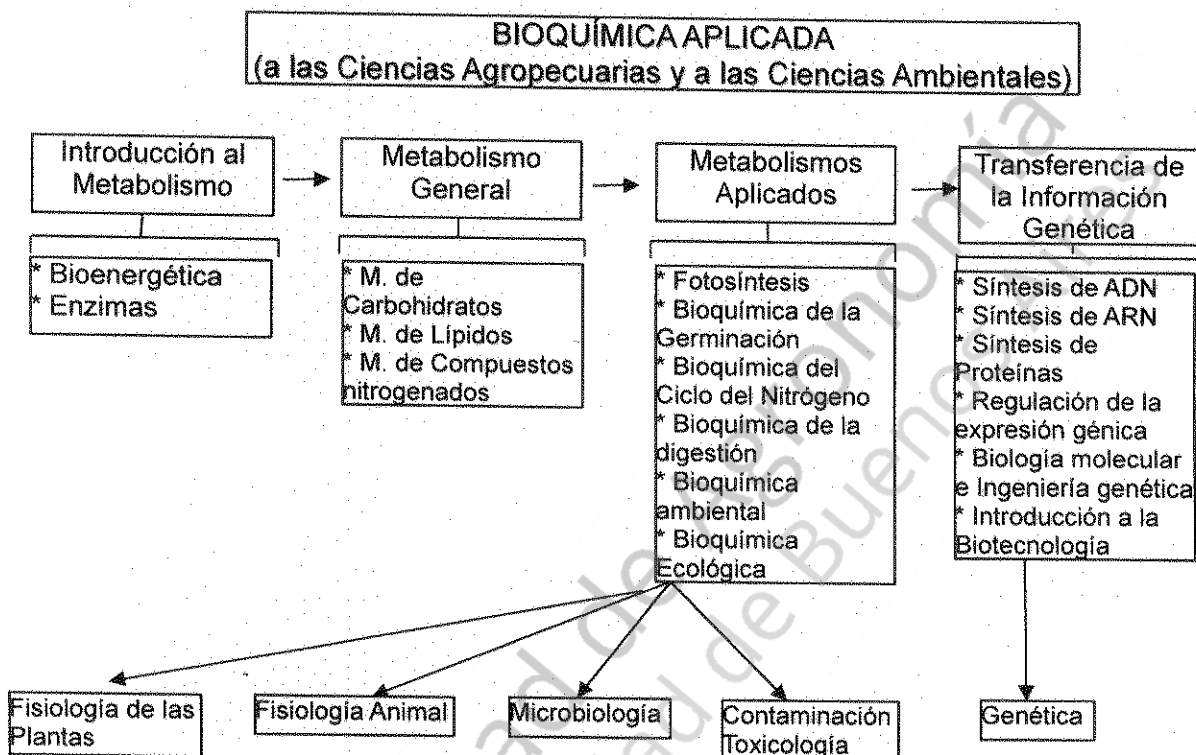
BIOQUÍMICA APLICADA
(a las Ciencias Agropecuarias y a las Ciencias Ambientales)

Introducción al Metabolismo

* Bioenergética
* Enzimas

Metabolismo General

* M. de Carbohidratos
* M. de Lípidos
* M. de Compuestos nitrogenados

Metabolismos Aplicados

* Fotosíntesis
* Bioquímica de la Germinación
* Bioquímica del Ciclo del Nitrógeno
* Bioquímica de la digestión
* Bioquímica ambiental
* Bioquímica Ecológica

Transferencia de la Información Genética

* Síntesis de ADN
* Síntesis de ARN
* Síntesis de Proteínas
* Regulación de la expresión génica
* Biología molecular e Ingeniería genética
* Introducción a la Biotecnología

Fisiología de las Plantas

Fisiología Animal

Microbiología

Contaminación Toxicología

Genética